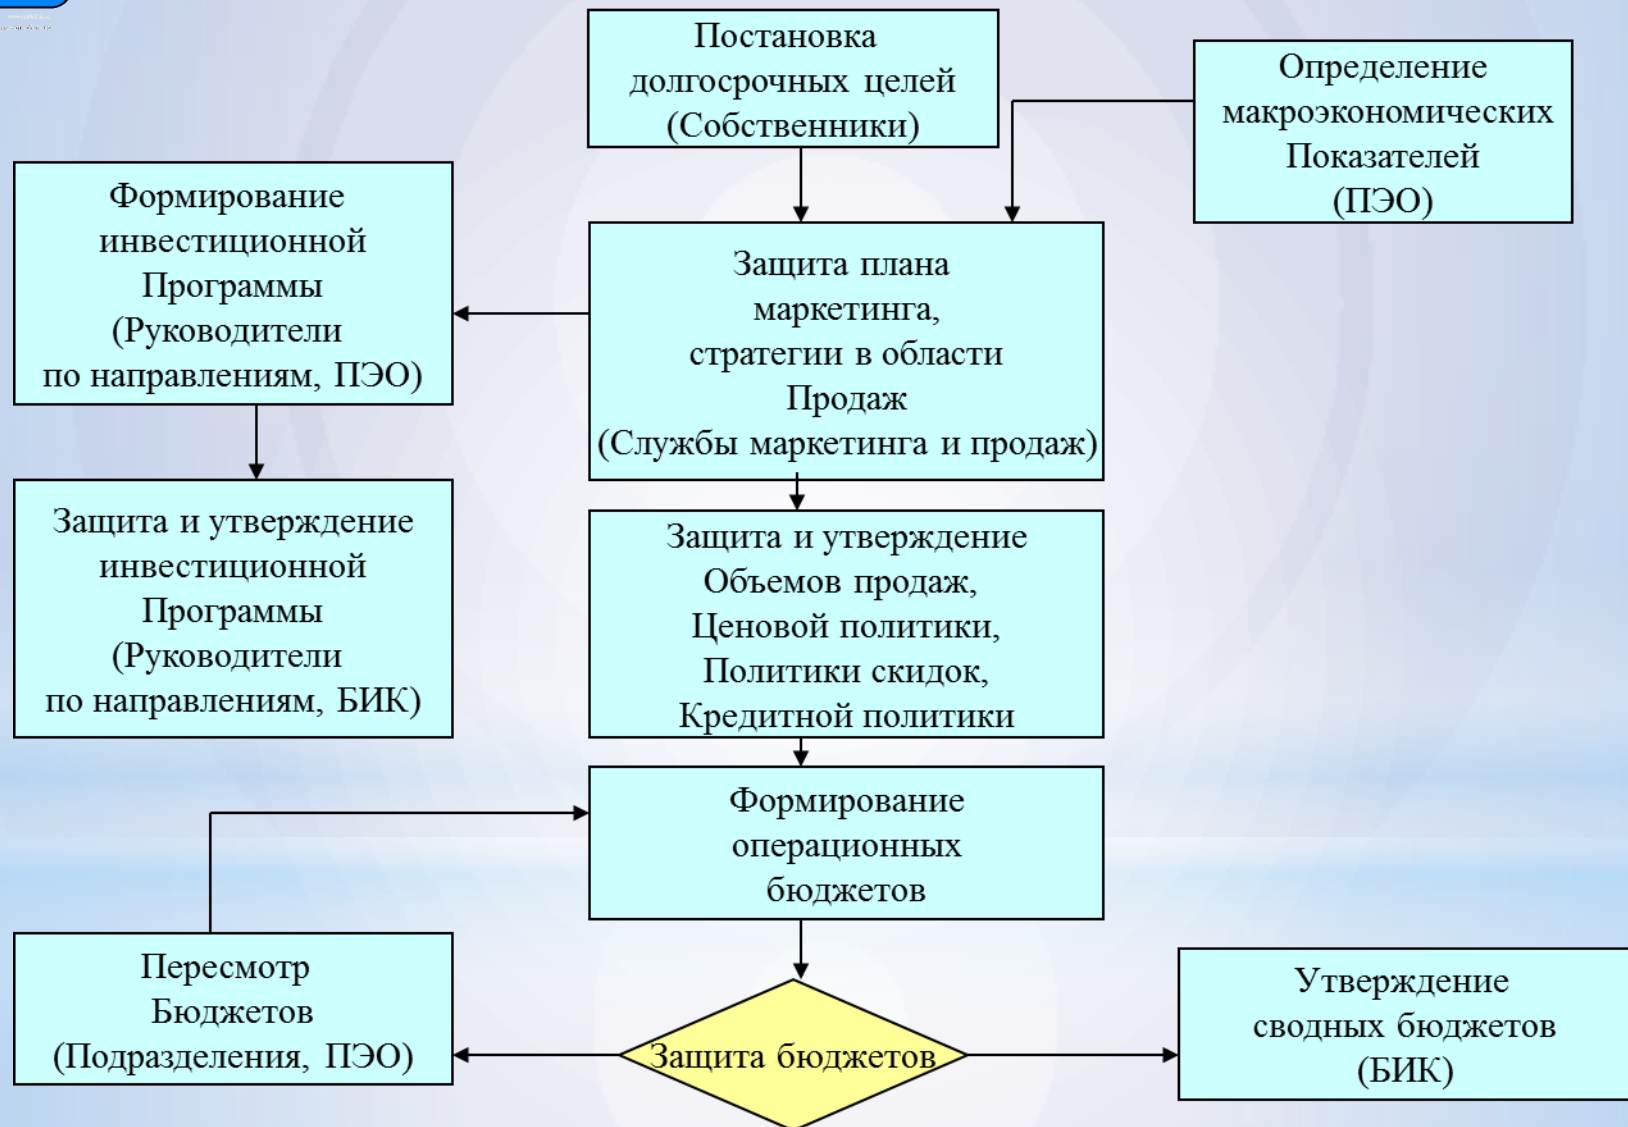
Постановка долгосрочных целей (Собственники)

Определение макроэкономических Показателей (ПЭО)

Формирование инвестиционной Программы (Руководители по направлениям, ПЭО)

Защита плана маркетинга, стратегии в области Продаж (Службы маркетинга и продаж)

Защита и утверждение инвестиционной Программы (Руководители по направлениям, БИК)

Защита и утверждение Объемов продаж, Ценовой политики, Политики скидок, Кредитной политики

Формирование операционных бюджетов

Пересмотр Бюджетов (Подразделения, ПЭО)

Защита бюджетов

Утверждение сводных бюджетов (БИК)